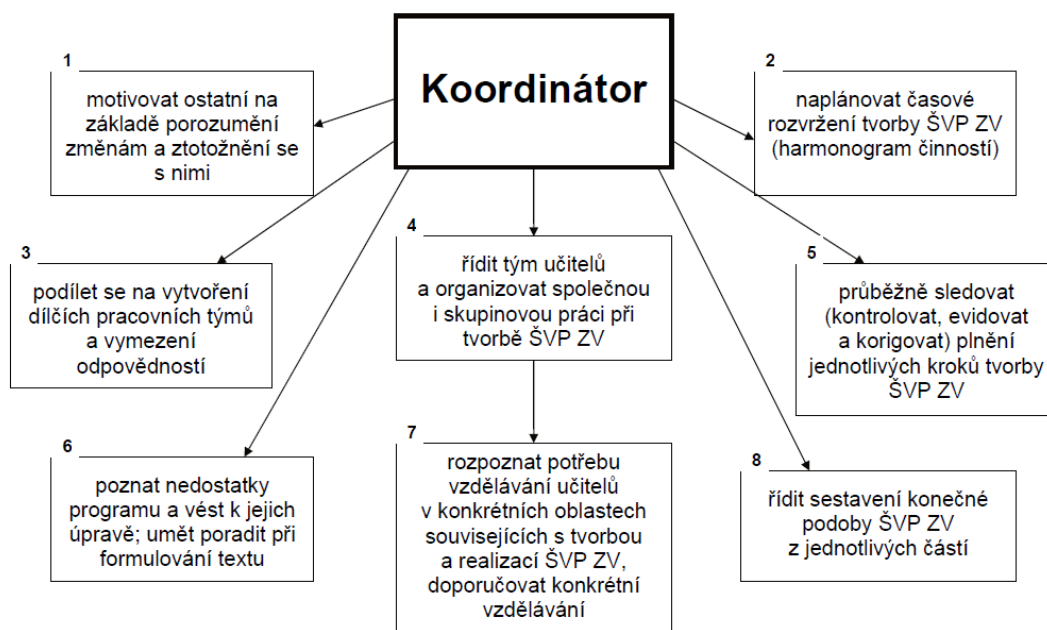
Koordinátor

1
motivovat ostatní na základě porozumění změnám a ztotožnění se s nimi

2
naplánovat časové rozvržení tvorby ŠVP ZV (harmonogram činností)

3
podílet se na vytvoření dílčích pracovních týmů a vymezení odpovědností

4
řídit tým učitelů a organizovat společnou i skupinovou práci při tvorbě ŠVP ZV

5
průběžně sledovat (kontrolovat, evidovat a korigovat) plnění jednotlivých kroků tvorby ŠVP ZV

6
poznat nedostatky programu a vést k jejich úpravě; umět poradit při formulování textu

7
rozpoznat potřebu vzdělávání učitelů v konkrétních oblastech souvisejících s tvorbou a realizací ŠVP ZV, doporučovat konkrétní vzdělávání

8
řídit sestavení konečné podoby ŠVP ZV z jednotlivých částí